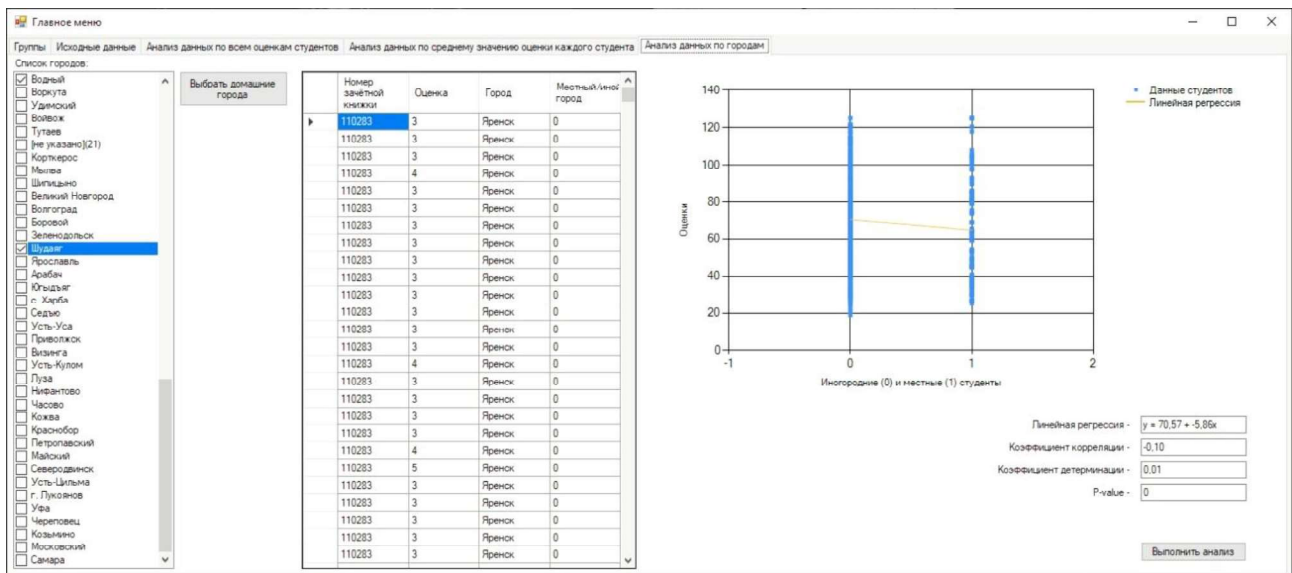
Главное меню

Группы | Исходные данные | Анализ данных по всем оценкам студентов | Анализ данных по среднему значению оценки каждого студента | Анализ данных по городам

Список городов:
☑ Водный
☐ Воркута
☐ Удимский
☐ Войвож
☐ Тутаев
☐ [не указано](21)
☐ Корткерос
☐ Мыльва
☐ Шипицыно
☐ Великий Новгород
☐ Волгоград
☐ Боровой
☐ Зеленодольск
☑ Шудаяг
☐ Ярославль
☐ Арабач
☐ Югыдъяг
☐ с. Харба
☐ Седъю
☐ Усть-Уса
☐ Приволжск
☐ Визинга
☐ Усть-Кулом
☐ Луза
☐ Нифантово
☐ Часово
☐ Кожва
☐ Краснобор
☐ Петропавский
☐ Майский
☐ Северодвинск
☐ Усть-Цильма
☐ г. Лукоянов
☐ Уфа
☐ Череповец
☐ Козьмино
☐ Московский
☐ Самара

Выбрать домашние города

| Номер зачётной книжки | Оценка | Город | Местный/иногородний город |
|---|---|---|---|
| 110283 | 3 | Яренск | 0 |
| 110283 | 3 | Яренск | 0 |
| 110283 | 3 | Яренск | 0 |
| 110283 | 4 | Яренск | 0 |
| 110283 | 3 | Яренск | 0 |
| 110283 | 3 | Яренск | 0 |
| 110283 | 3 | Яренск | 0 |
| 110283 | 3 | Яренск | 0 |
| 110283 | 3 | Яренск | 0 |
| 110283 | 3 | Яренск | 0 |
| 110283 | 3 | Яренск | 0 |
| 110283 | 3 | Яренск | 0 |
| 110283 | 3 | Яренск | 0 |
| 110283 | 3 | Яренск | 0 |
| 110283 | 4 | Яренск | 0 |
| 110283 | 3 | Яренск | 0 |
| 110283 | 3 | Яренск | 0 |
| 110283 | 5 | Яренск | 0 |
| 110283 | 3 | Яренск | 0 |
| 110283 | 3 | Яренск | 0 |
| 110283 | 4 | Яренск | 0 |
| 110283 | 5 | Яренск | 0 |
| 110283 | 3 | Яренск | 0 |
| 110283 | 3 | Яренск | 0 |
| 110283 | 3 | Яренск | 0 |
| 110283 | 3 | Яренск | 0 |
| 110283 | 3 | Яренск | 0 |
| 110283 | 3 | Яренск | 0 |

140
120
100
80
60
40
20
0
-1
0
1
2
Оценки
Иногородние (0) и местные (1) студенты
Данные студентов
Линейная регрессия

Линейная регрессия - y = 70,57 + -5,86x
Коэффициент корреляции - -0,10
Коэффициент детерминации - 0,01
P-value - 0

Выполнить анализ